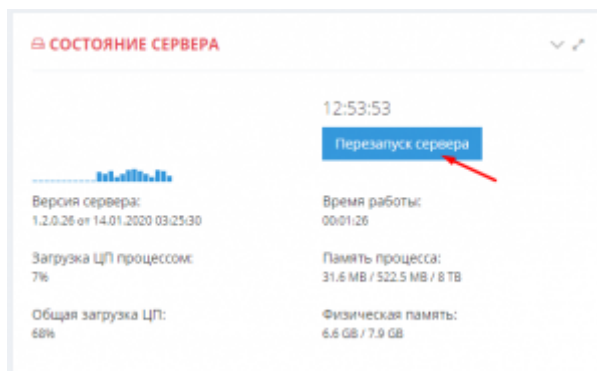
СОСТОЯНИЕ СЕРВЕРА

12:53:53

Перезапуск сервера

Версия сервера:
1.2.0.26 от 14.01.2020 03:25:30

Время работы:
00:01:26

Загрузка ЦП процессом:
7%

Память процесса:
31.6 MB / 522.5 MB / 8 TB

Общая загрузка ЦП:
68%

Физическая память:
6.6 GB / 7.9 GB